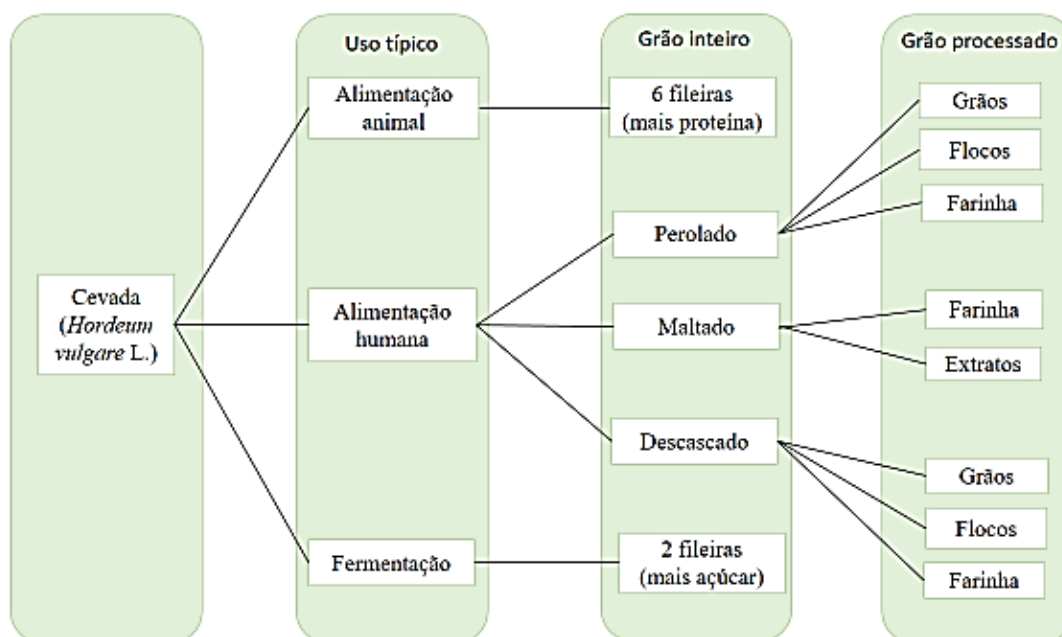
Uso típico

Grão inteiro

Grão processado

Cevada (*Hordeum vulgare* L.)

Alimentação animal

Alimentação humana

Fermentação

6 fileiras (mais proteína)

Perolado

Maltado

Descascado

2 fileiras (mais açúcar)

Grãos

Flocos

Farinha

Farinha

Extratos

Grãos

Flocos

Farinha